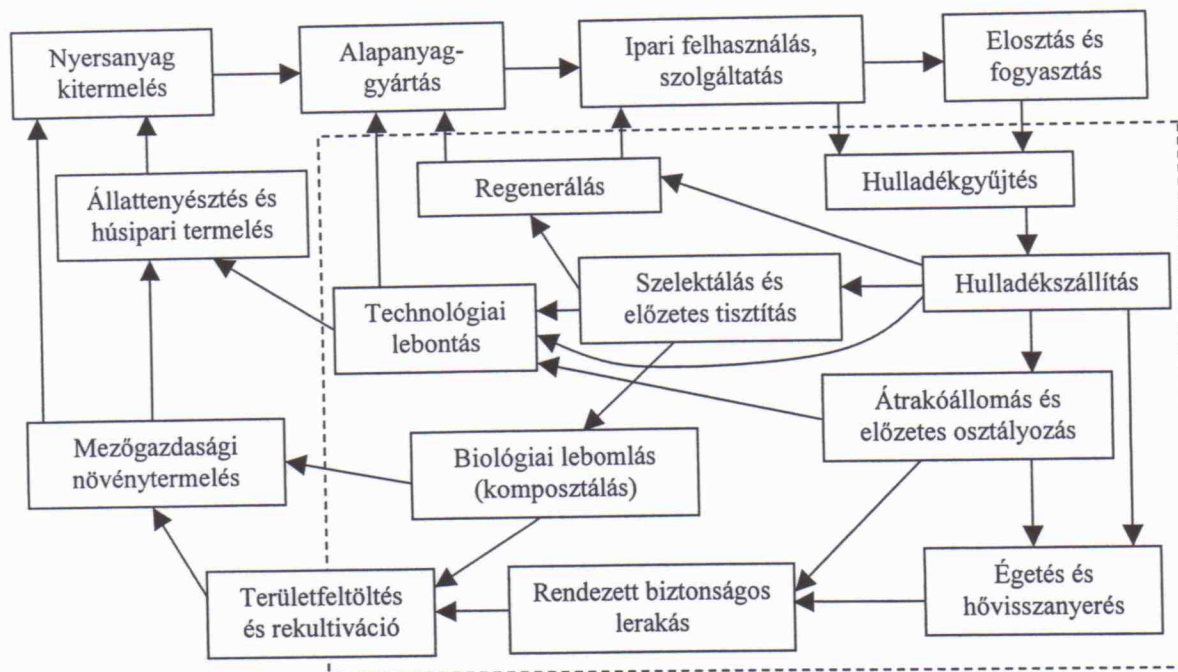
Nyersanyag kitermelés

Alapanyag-gyártás

Ipari felhasználás, szolgáltatás

Elosztás és fogyasztás

Állattenyésztés és húsipari termelés

Regenerálás

Hulladékgyűjtés

Szelektálás és előzetes tisztítás

Hulladékszállítás

Technológiai lebontás

Átrakóállomás és előzetes osztályozás

Mezőgazdasági növénytermelés

Biológiai lebomlás (komposztálás)

Területfeltöltés és rekultiváció

Rendezett biztonságos lerakás

Égetés és hővisszanyerés